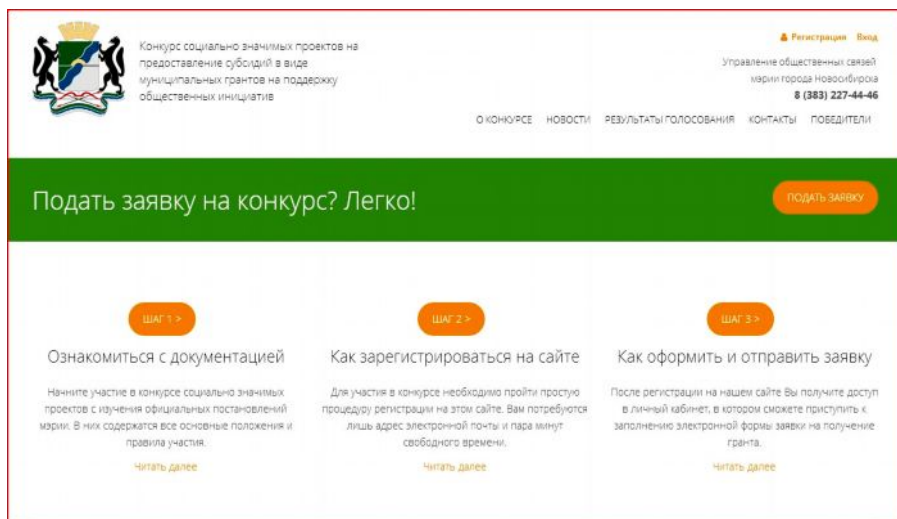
Конкурс социально значимых проектов на предоставление субсидий в виде муниципальных грантов на поддержку общественных инициатив

Регистрация Вход

Управление общественных связей мэрии города Новосибирска
8 (383) 227-44-46

О КОНКУРСЕ НОВОСТИ РЕЗУЛЬТАТЫ ГОЛОСОВАНИЯ КОНТАКТЫ ПОБЕДИТЕЛИ

Подать заявку на конкурс? Легко!

ПОДАТЬ ЗАЯВКУ

ШАГ 1 >

Ознакомиться с документацией

Начните участие в конкурсе социально значимых проектов с изучения официальных постановлений мэрии. В них содержатся все основные положения и правила участия.

Читать далее

ШАГ 2 >

Как зарегистрироваться на сайте

Для участия в конкурсе необходимо пройти простую процедуру регистрации на этом сайте. Вам потребуются лишь адрес электронной почты и пара минут свободного времени.

Читать далее

ШАГ 3 >

Как оформить и отправить заявку

После регистрации на нашем сайте Вы получите доступ в личный кабинет, в котором сможете приступить к заполнению электронной формы заявки на получение гранта.

Читать далее